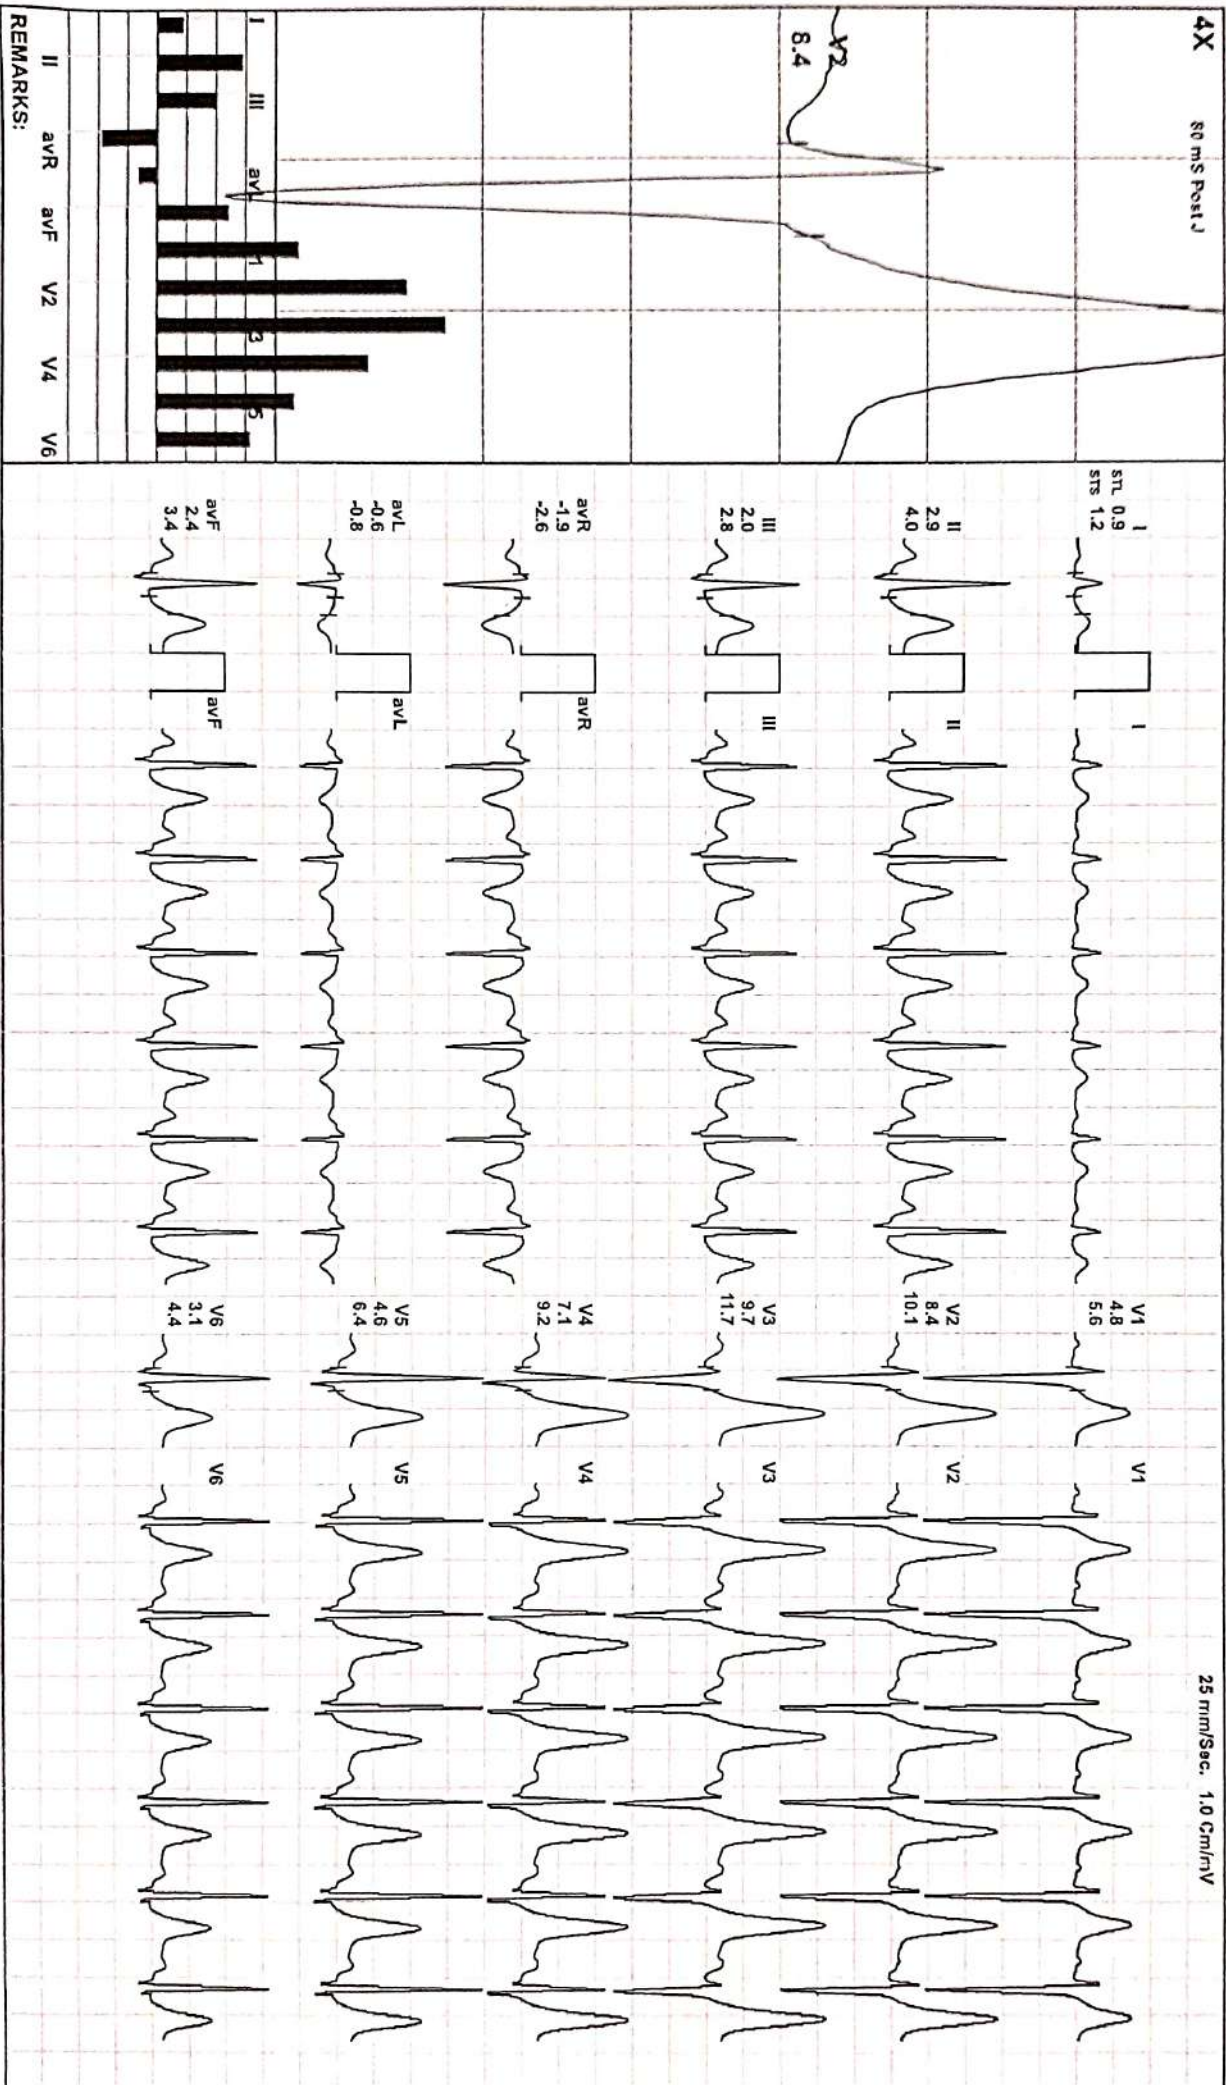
4X
80 mS Post J
V2
8.4
I III avL 1 3 5
II avR avF V2 V4 V6
REMARKS:

I
STL 0.9
STS 1.2
II
2.9
4.0
III
2.0
2.8
avR
-1.9
-2.6
avL
-0.6
-0.8
avF
2.4
3.4

I
II
III
avR
avL
avF

V1
4.8
5.6
V2
8.4
10.1
V3
9.7
11.7
V4
7.1
9.2
V5
4.6
6.4
V6
3.1
4.4

V1
V2
V3
V4
V5
V6

25 mm/Sec. 1.0 Cm/mV